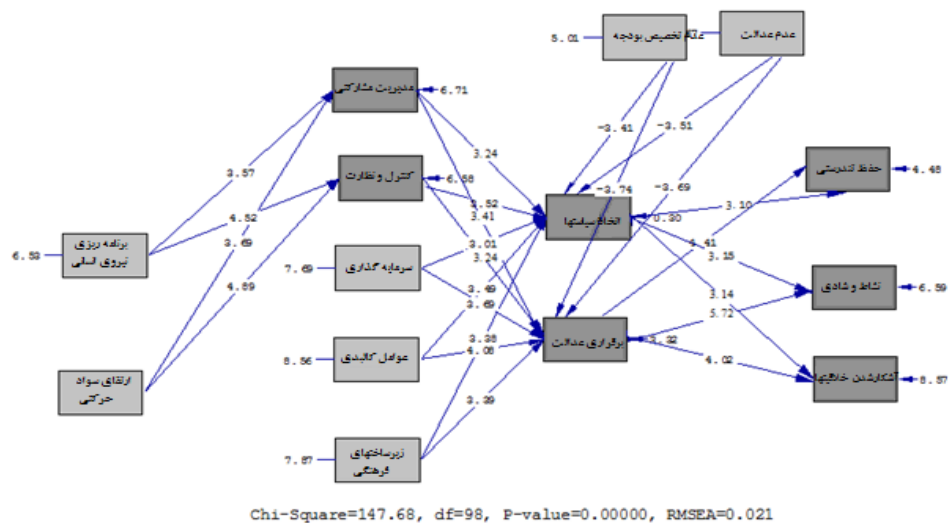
5.01
عدم تخصیص بودجه
عدم عدالت
مدیریت مشارکتی
6.71
-3.41
-3.51
3.24
-3.74
-3.69
حفظ تندرستی
4.48
3.57
کنترل و نظارت
6.68
3.52
3.10
0.80
3.41
اتخاذ سیاستها
4.52
3.01
4.41
برنامه ریزی نیروی انسانی
6.53
3.69
3.24
3.15
سرمایه گذاری
7.69
3.49
3.14
نشاط و شادی
6.59
4.89
3.69
5.72
برگزاری عدالت
3.32
3.38
عوامل کالبدی
8.56
4.06
4.02
ارتقای سواد حرکتی
آشکارشدن خلاقیت
8.87
3.39
زیرساختهای فرهنگی
7.87
Chi-Square=147.68, df=98, P-value=0.00000, RMSEA=0.021